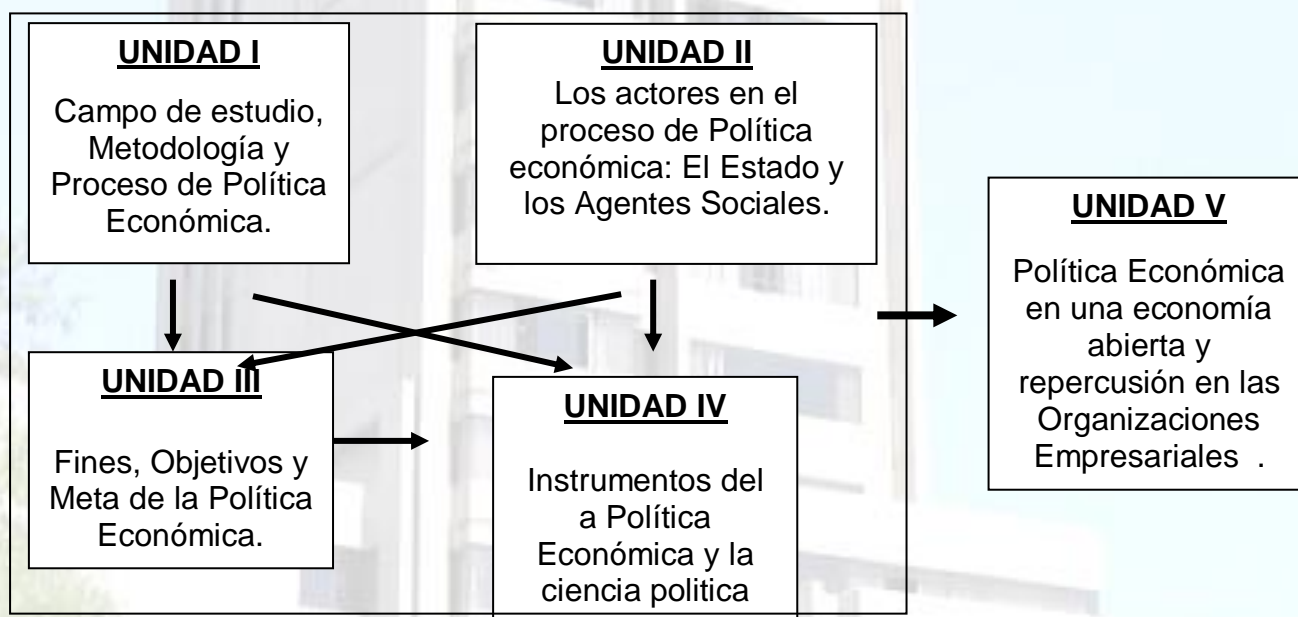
UNIDAD I

Campo de estudio, Metodología y Proceso de Política Económica.

UNIDAD II

Los actores en el proceso de Política económica: El Estado y los Agentes Sociales.

UNIDAD III

Fines, Objetivos y Meta de la Política Económica.

UNIDAD IV

Instrumentos del a Política Económica y la ciencia politica

UNIDAD V

Política Económica en una economía abierta y repercusión en las Organizaciones Empresariales .